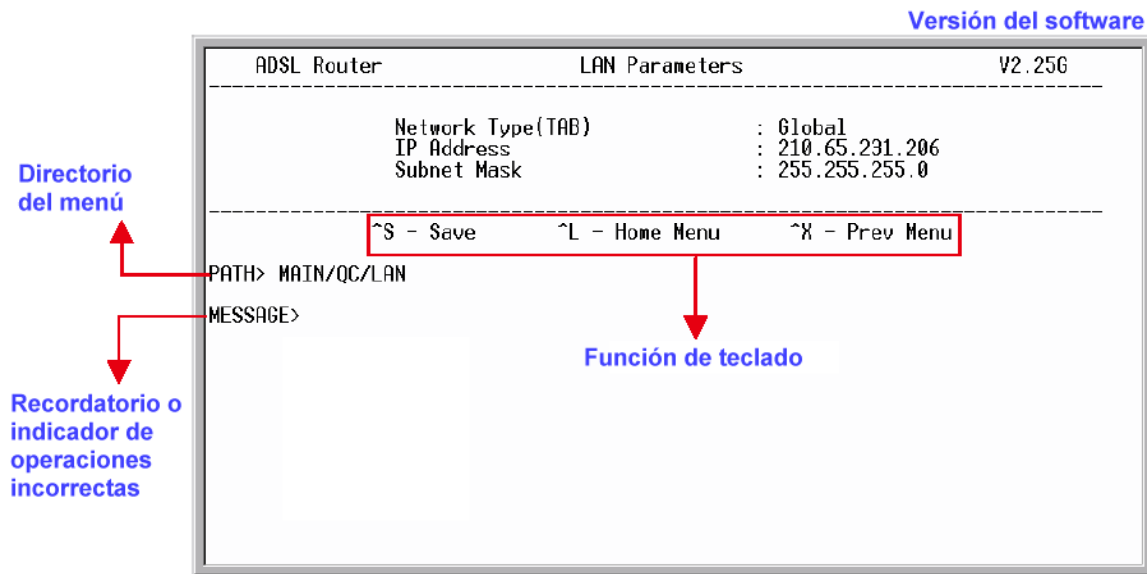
Versión del software

ADSL Router LAN Parameters V2.25G

Network Type(TAB) : Global
IP Address : 210.65.231.206
Subnet Mask : 255.255.255.0

^S - Save ^L - Home Menu ^X - Prev Menu

Directorio del menú

PATH> MAIN/QC/LAN

MESSAGE>

Función de teclado

Recordatorio o indicador de operaciones incorrectas